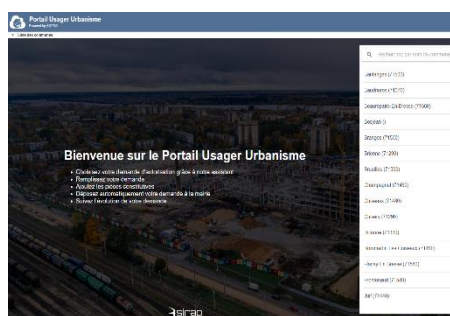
Portail Usager Urbanisme
Powered by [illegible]
< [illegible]

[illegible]

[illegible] (77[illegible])
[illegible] (77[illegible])
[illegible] (77600)
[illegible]
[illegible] (77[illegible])
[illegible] (77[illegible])
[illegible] (77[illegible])
Champagne (77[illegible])
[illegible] (77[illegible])
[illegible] (77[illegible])
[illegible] (77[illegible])
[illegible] (77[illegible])
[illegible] (77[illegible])
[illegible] (77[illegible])
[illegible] (77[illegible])

Bienvenue sur le Portail Usager Urbanisme
• Choisissez votre demande d'autorisation grâce à notre assistant
• Remplissez votre demande
• Ajoutez les pièces constitutives
• Déposez automatiquement votre demande à la mairie
• Suivez l'évolution de votre demande

sirap